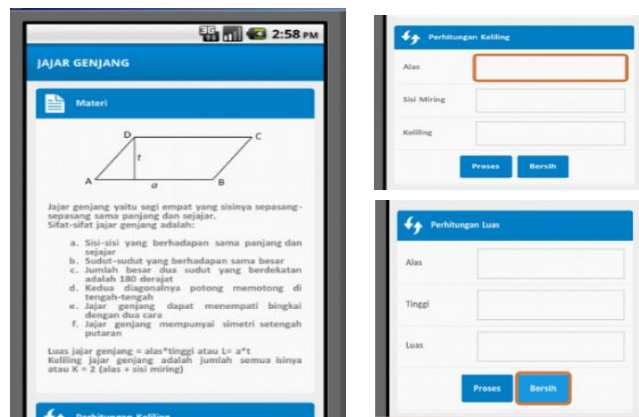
3G 2:58 PM

JAJAR GENJANG

Materi

D C t A a B

Jajar genjang yaitu segi empat yang sisinya sepasang-sepasang sama panjang dan sejajar.
Sifat-sifat jajar genjang adalah:

a. Sisi-sisi yang berhadapan sama panjang dan sejajar
b. Sudut-sudut yang berhadapan sama besar
c. Jumlah besar dua sudut yang berdekatan adalah 180 derajat
d. Kedua diagonalnya potong memotong di tengah-tengah
e. Jajar genjang dapat menempati bingkai dengan dua cara
f. Jajar genjang mempunyai simetri setengah putaran

Luas jajar genjang = alas*tinggi atau L= a*t
Keliling jajar genjang adalah jumlah semua isinya atau K = 2 (alas + sisi miring)

Perhitungan Keliling

Perhitungan Keliling

Alas

Sisi Miring

Keliling

Proses Bersih

Perhitungan Luas

Alas

Tinggi

Luas

Proses Bersih